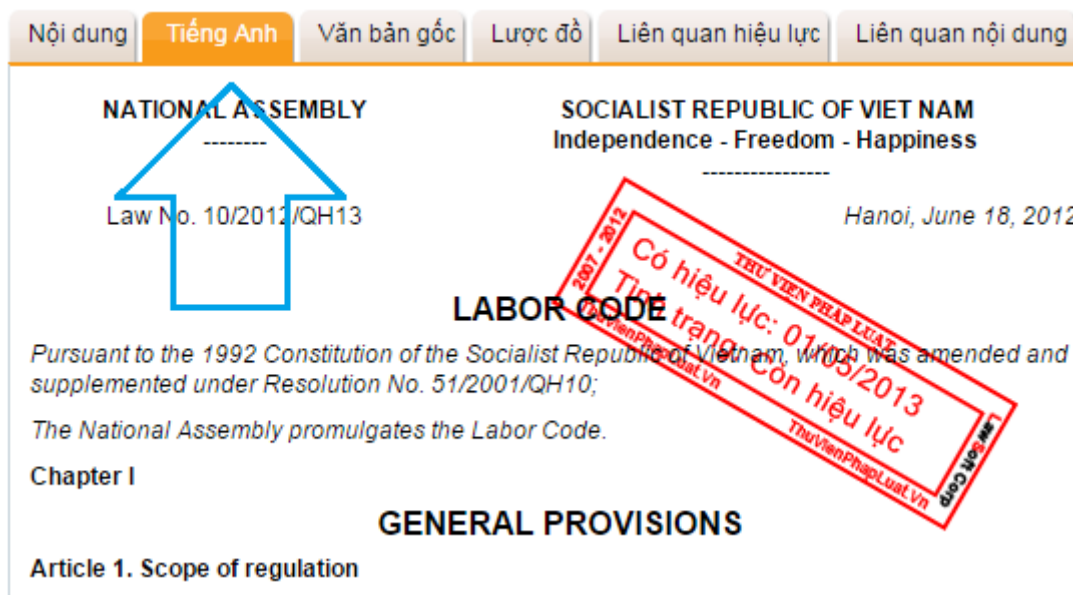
Nội dung | Tiếng Anh | Văn bản gốc | Lược đồ | Liên quan hiệu lực | Liên quan nội dung

NATIONAL ASSEMBLY
--------

SOCIALIST REPUBLIC OF VIET NAM
Independence - Freedom - Happiness
----------------

Law No. 10/2012/QH13

Hanoi, June 18, 2012

2007 - 2012
THƯ VIỆN PHÁP LUẬT
Có hiệu lực: 01/05/2013
Tình trạng: Còn hiệu lực
ThuVienPhapLuat.Vn
ThuVienPhapLuat.Vn
LawSoft Corp

LABOR CODE

Pursuant to the 1992 Constitution of the Socialist Republic of Vietnam, which was amended and supplemented under Resolution No. 51/2001/QH10;

The National Assembly promulgates the Labor Code.

Chapter I

GENERAL PROVISIONS

Article 1. Scope of regulation